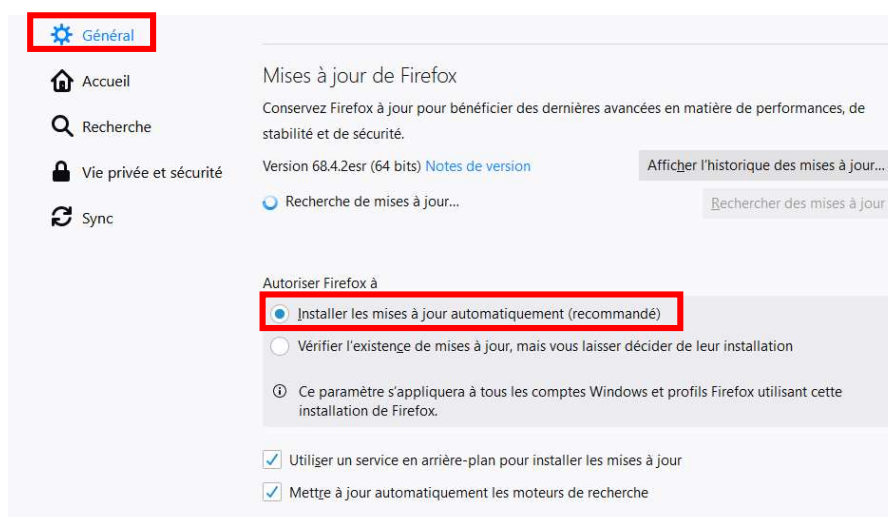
Général

Accueil

Recherche

Vie privée et sécurité

Sync

Mises à jour de Firefox

Conservez Firefox à jour pour bénéficier des dernières avancées en matière de performances, de stabilité et de sécurité.

Version 68.4.2esr (64 bits) Notes de version

Afficher l'historique des mises à jour...

Recherche de mises à jour...

Rechercher des mises à jour

Autoriser Firefox à

Installer les mises à jour automatiquement (recommandé)

Vérifier l'existence de mises à jour, mais vous laisser décider de leur installation

Ce paramètre s'appliquera à tous les comptes Windows et profils Firefox utilisant cette installation de Firefox.

Utiliser un service en arrière-plan pour installer les mises à jour

Mettre à jour automatiquement les moteurs de recherche